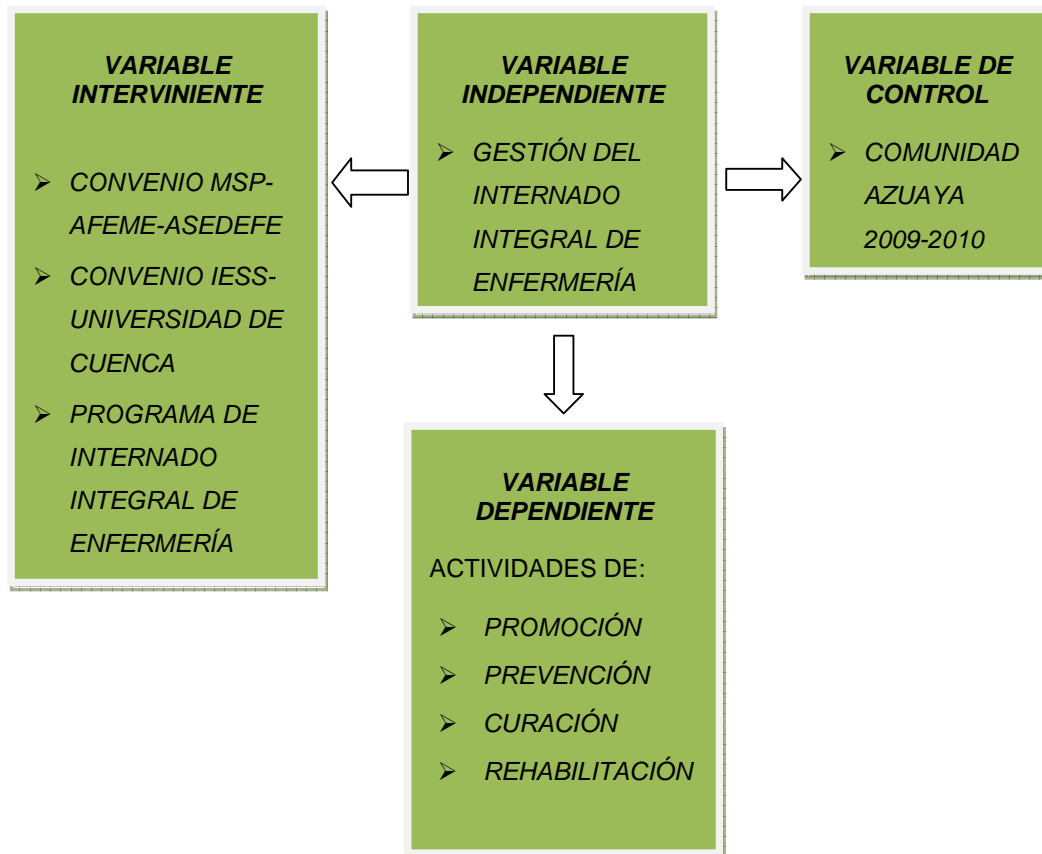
VARIABLE INTERVINIENTE

➢ CONVENIO MSP-AFEME-ASEDEFE
➢ CONVENIO IESS-UNIVERSIDAD DE CUENCA
➢ PROGRAMA DE INTERNADO INTEGRAL DE ENFERMERÍA

VARIABLE INDEPENDIENTE

➢ GESTIÓN DEL INTERNADO INTEGRAL DE ENFERMERÍA

VARIABLE DE CONTROL

➢ COMUNIDAD AZUAYA 2009-2010

VARIABLE DEPENDIENTE

ACTIVIDADES DE:

➢ PROMOCIÓN
➢ PREVENCIÓN
➢ CURACIÓN
➢ REHABILITACIÓN